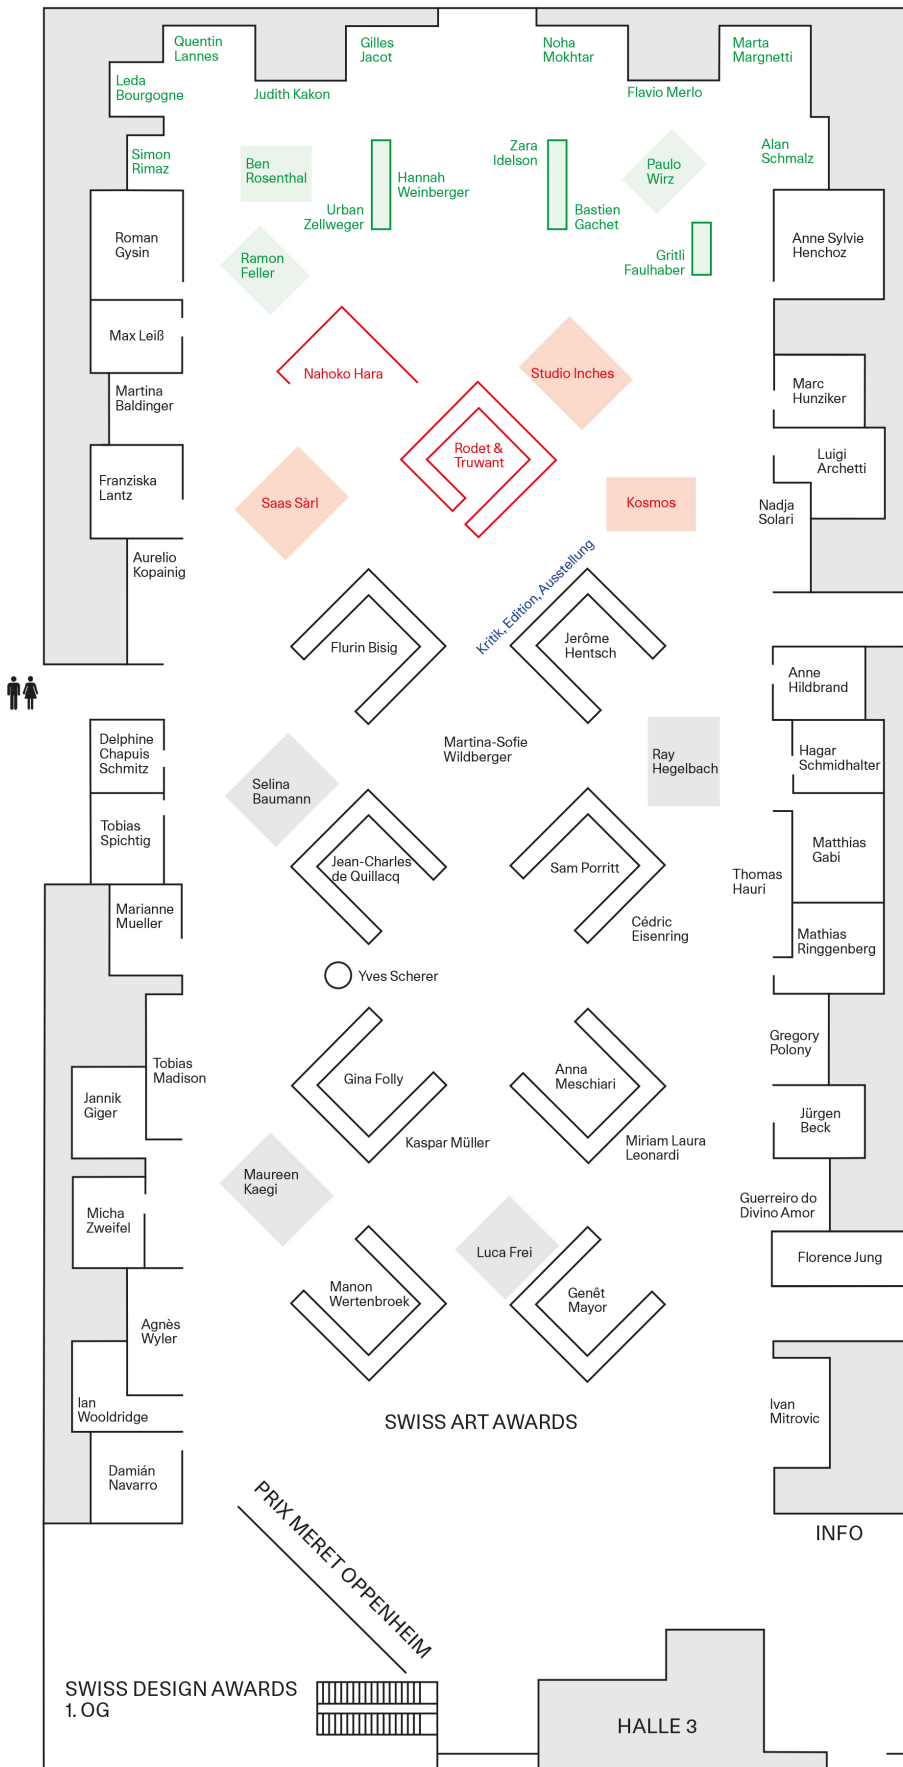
Quentin Lannes

Gilles Jacot

Noha Mokhtar

Marta Margnetti

Leda Bourgogne

Judith Kakon

Flavio Merlo

Simon Rimaz

Ben Rosenthal

Hannah Weinberger

Zara Idelson

Paulo Wirz

Alan Schmalz

Urban Zellweger

Bastien Gachet

Roman Gysin

Ramon Feller

Gritli Faulhaber

Anne Sylvie Henchoz

Max Leiß

Nahoko Hara

Studio Inches

Marc Hunziker

Martina Baldinger

Rodet & Truwant

Luigi Archetti

Franziska Lantz

Saas Sàrl

Kosmos

Nadja Solari

Aurelio Kopainig

Kritik, Edition, Ausstellung

Flurin Bisig

Jerôme Hentsch

Anne Hildbrand

Delphine Chapuis Schmitz

Martina-Sofie Wildberger

Ray Hegelbach

Hagar Schmidhalter

Selina Baumann

Tobias Spichtig

Jean-Charles de Quillacq

Sam Porritt

Matthias Gabi

Thomas Hauri

Marianne Mueller

Cédric Eisenring

Mathias Ringgenberg

Yves Scherer

Tobias Madison

Gregory Polony

Jannik Giger

Gina Folly

Anna Meschiari

Jürgen Beck

Kaspar Müller

Miriam Laura Leonardi

Maureen Kaegi

Guerreiro do Divino Amor

Micha Zweifel

Luca Frei

Florence Jung

Manon Wertenbroek

Genêt Mayor

Agnès Wyler

Ivan Mitrovic

Ian Wooldridge

SWISS ART AWARDS

Damián Navarro

INFO

PRIX MERET OPPENHEIM

SWISS DESIGN AWARDS 1. OG

HALLE 3